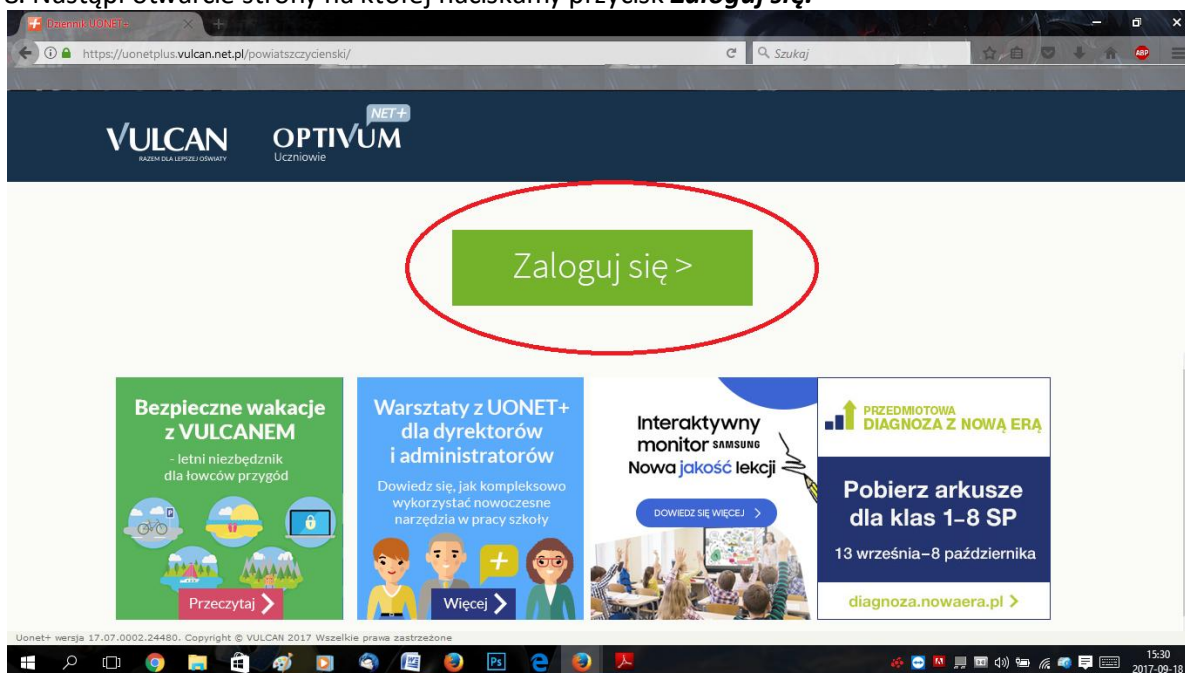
3. Nastąpi otwarcie strony na której naciskamy przycisk **Zaloguj się.**

Dziennik UONET+

https://uonetplus.vulcan.net.pl/powiatszczycienski/

Szukaj

VULCAN
RAZEM DLA LEPSZEJ OŚWIATY

NET+
OPTIVUM
Uczniowie

Zaloguj się >

Bezpieczne wakacje z VULCANEM
- letni niezbędnik dla łowców przygód

Przeczytaj >

Warsztaty z UONET+ dla dyrektorów i administratorów

Dowiedz się, jak kompleksowo wykorzystać nowoczesne narzędzia w pracy szkoły

Więcej >

Interaktywny monitor SAMSUNG
Nowa jakość lekcji

DOWIEDZ SIĘ WIĘCEJ >

PRZEDMIOTOWA
DIAGNOZA Z NOWĄ ERĄ

Pobierz arkusze dla klas 1–8 SP

13 września–8 października

diagnoza.nowaera.pl >

Uonet+ wersja 17.07.0002.24480. Copyright © VULCAN 2017 Wszelkie prawa zastrzeżone

15:30
2017-09-18